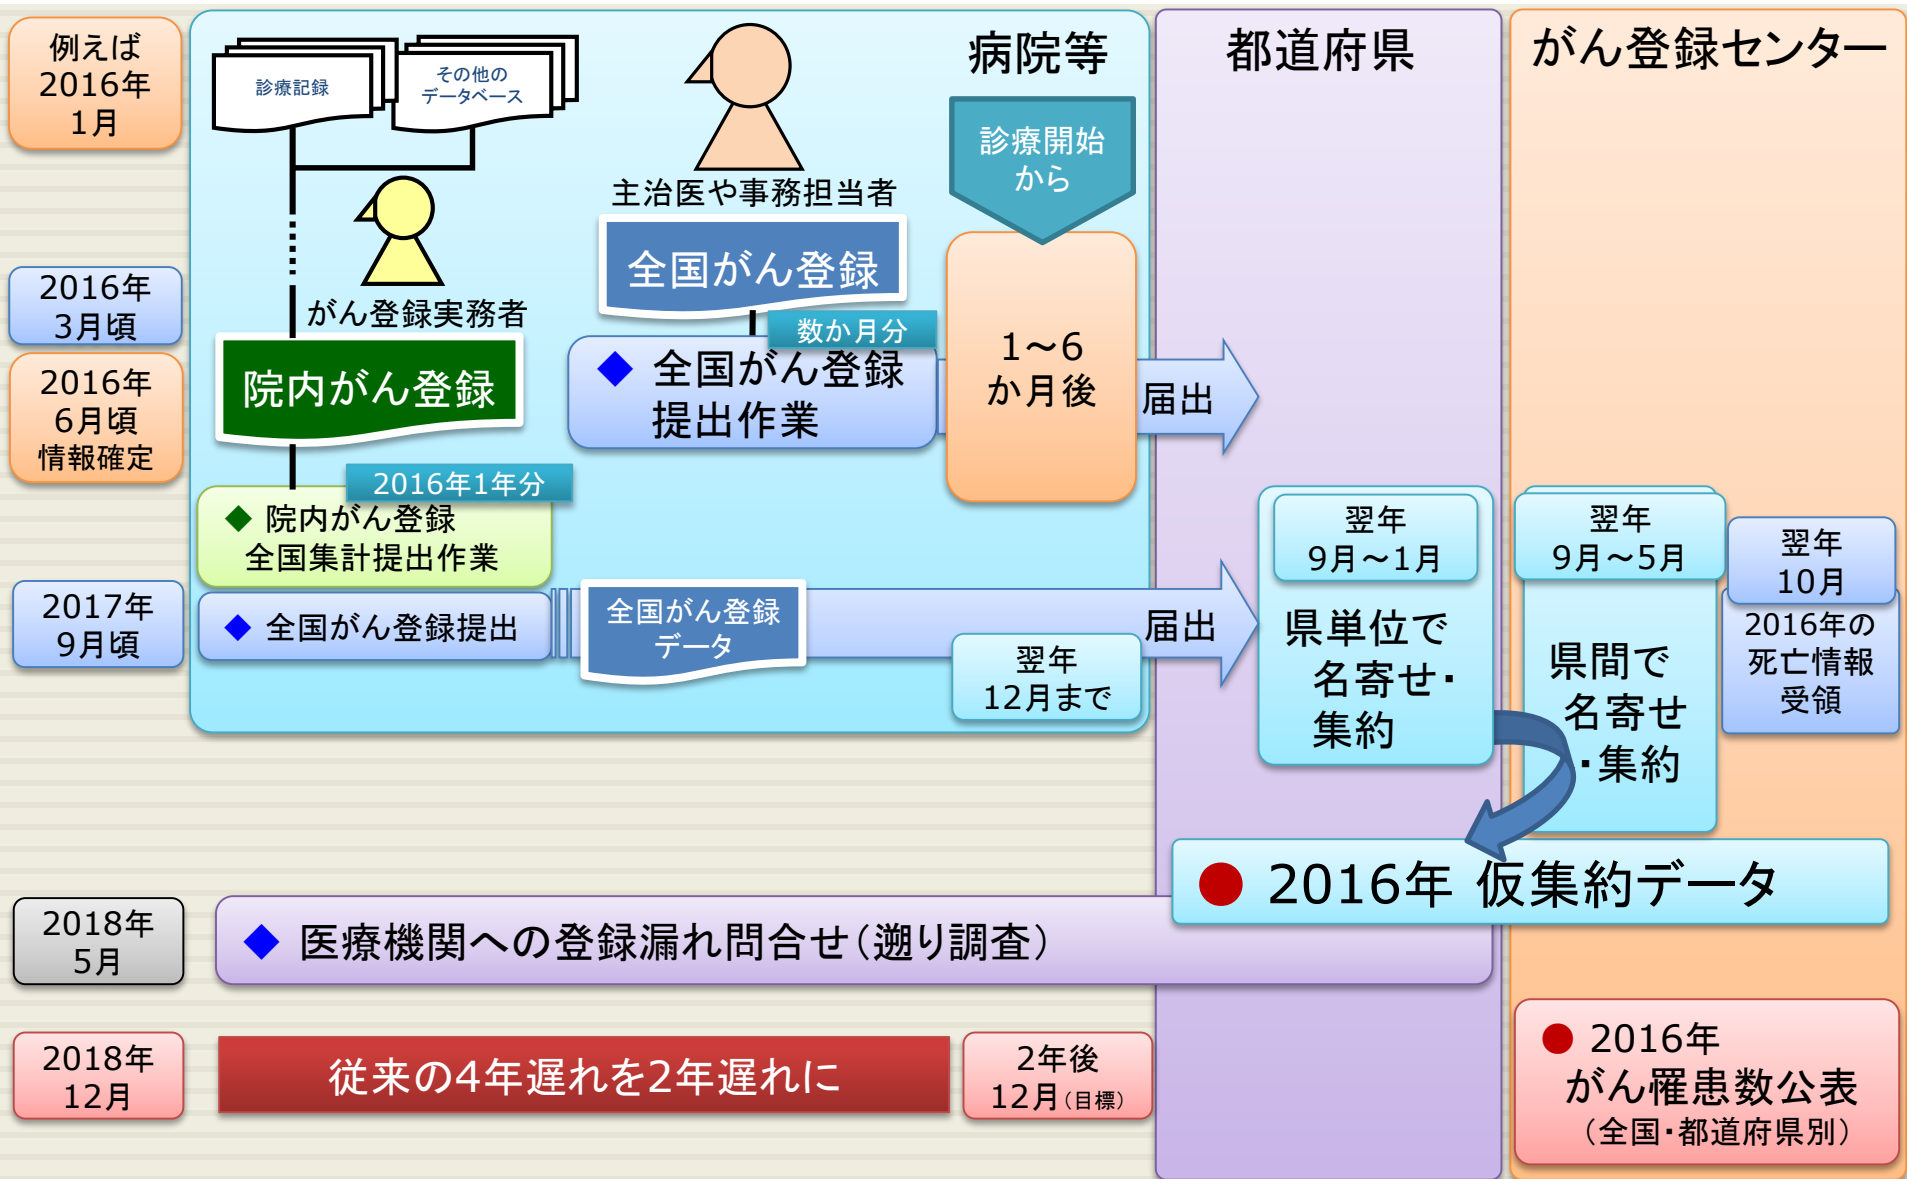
例えば 2016年 1月

病院等

都道府県

がん登録センター

診療記録

その他の データベース

主治医や事務担当者

診療開始から

がん登録実務者

全国がん登録

2016年 3月頃

数か月分

院内がん登録

◆ 全国がん登録 提出作業

1～6 か月後

届出

2016年 6月頃 情報確定

2016年1年分

◆ 院内がん登録 全国集計提出作業

翌年 9月～1月

翌年 9月～5月

翌年 10月

2017年 9月頃

◆ 全国がん登録提出

全国がん登録 データ

届出

翌年 12月まで

県単位で 名寄せ・ 集約

県間で 名寄せ ・集約

2016年の 死亡情報 受領

● 2016年 仮集約データ

2018年 5月

◆ 医療機関への登録漏れ問合せ（遡り調査）

2018年 12月

従来の4年遅れを2年遅れに

2年後 12月（目標）

● 2016年 がん罹患数公表 （全国・都道府県別）